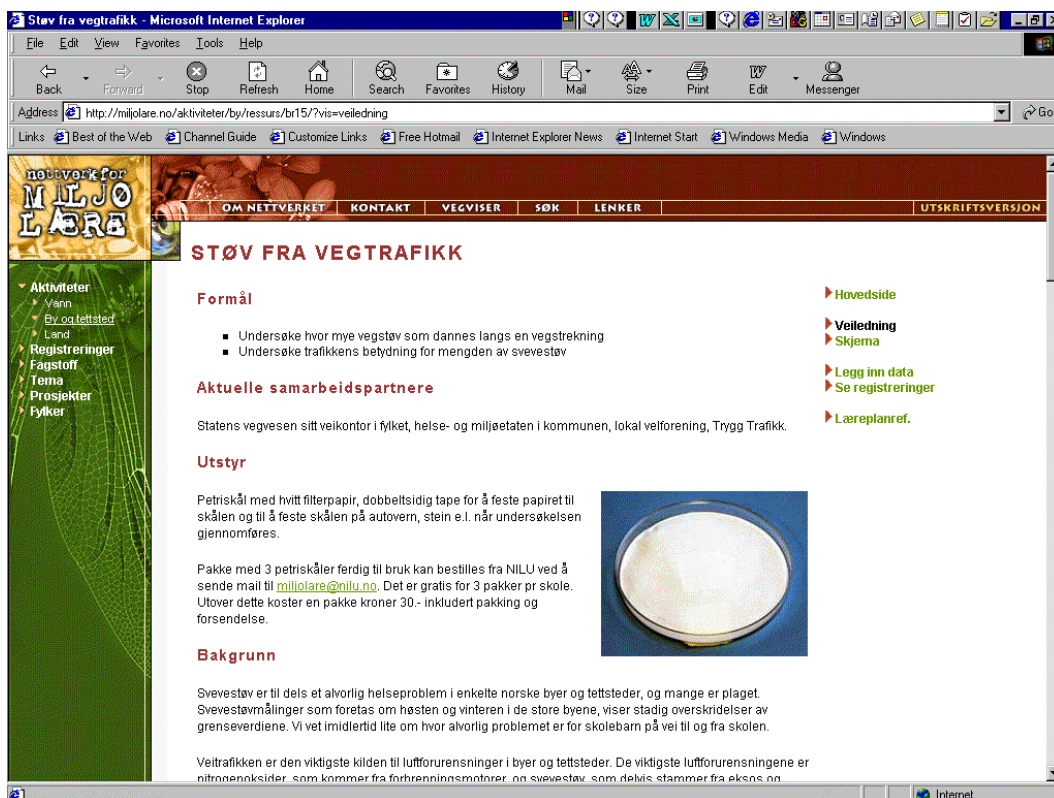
Støv fra vegtrafikk - Microsoft Internet Explorer

File Edit View Favorites Tools Help

Back Forward Stop Refresh Home Search Favorites History Mail Size Print Edit Messenger

Address http://miljolare.no/aktiviteter/by/ressurs/br15/?vis=veiledning

Go

Links Best of the Web Channel Guide Customize Links Free Hotmail Internet Explorer News Internet Start Windows Media Windows

nettverk for MILJØ LÆRE

OM NETTVERKET KONTAKT VEGVISER SØK LENKER UTSKRIFTSVERSJON

STØV FRA VEGTRAFIKK

Aktiviteter
Vann
By og tettsted
Land
Registreringer
Fagstoff
Tema
Prosjekter
Fylker

Formål

- Undersøke hvor mye vegstøv som dannes langs en vegstrekning
- Undersøke trafikkens betydning for mengden av svevestøv

Aktuelle samarbeidspartnere

Statens vegvesen sitt veikontor i fylket, helse- og miljøetaten i kommunen, lokal velforening, Trygg Trafikk.

Utstyr

Petriskål med hvitt filterpapir, dobbeltsidig tape for å feste papiret til skålen og til å feste skålen på autovern, stein e.l. når undersøkelsen gjennomføres.

Pakke med 3 petriskåler ferdig til bruk kan bestilles fra NILU ved å sende mail til miljolare@nilu.no. Det er gratis for 3 pakker pr skole. Utover dette koster en pakke kroner 30.- inkludert pakking og forsendelse.

Bakgrunn

Svevestøv er til dels et alvorlig helseproblem i enkelte norske byer og tettsteder, og mange er plaget. Svevestøvmålinger som foretas om høsten og vinteren i de store byene, viser stadig overskridelser av grenseverdiene. Vi vet imidlertid lite om hvor alvorlig problemet er for skolebarn på vei til og fra skolen.

Veitrafikken er den viktigste kilden til luftforurensninger i byer og tettsteder. De viktigste luftforurensningene er nitrogenoksider, som kommer fra forbrenningsmotorer, og svevestøv, som delvis stammer fra eksos og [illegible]

Hovedside
Veiledning
Skjema
Legg inn data
Se registreringer
Læreplanref.

Internet